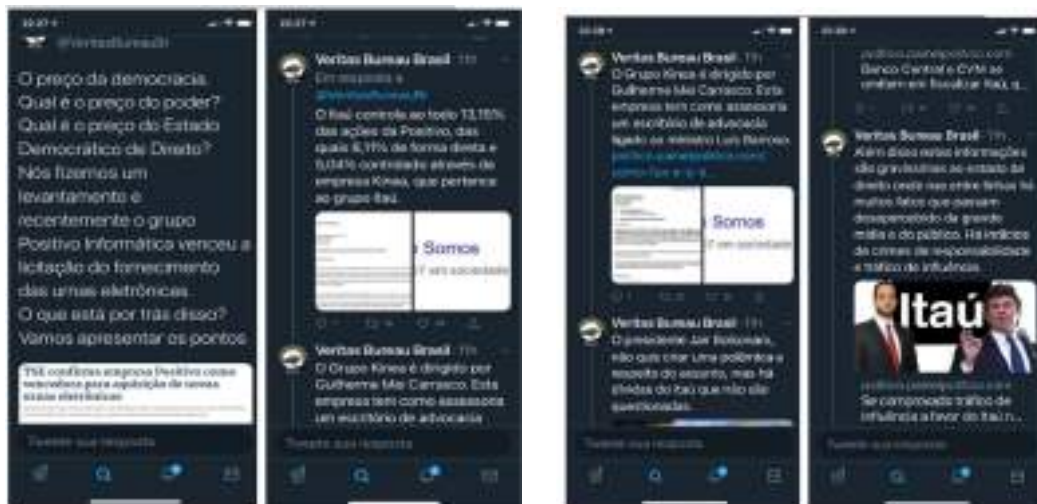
@VeritasBureauBr

O preço da democracia. Qual é o preço do poder? Qual é o preço do Estado Democrático de Direito? Nós fizemos um levantamento e recentemente o grupo Positivo Informática venceu a licitação do fornecimento das urnas eletrônicas. O que está por trás disso? Vamos apresentar os pontos

TSE confirma empresa Positivo como vencedora para aquisição de novas urnas eletrônicas

Tweete sua resposta

Veritas Bureau Brasil · 1h
Em resposta a @VeritasBureauBr
O Itaú controla ao todo 13,15% das ações da Positivo, das quais 8,11% de forma direta e 5,04% controlados através da empresa Kinea, que pertence ao grupo Itaú.

Somos

Veritas Bureau Brasil · 1h
O Grupo Kinea é dirigido por Guilherme Mei Carrasco. Esta empresa tem como assessora um escritório de advocacia

Tweete sua resposta

Veritas Bureau Brasil · 1h
O Grupo Kinea é dirigido por Guilherme Mei Carrasco. Esta empresa tem como assessora um escritório de advocacia ligado ao ministro Luís Barroso.
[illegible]

Somos

Veritas Bureau Brasil · 1h
O presidente Jair Bolsonaro, não quis criar uma polêmica a respeito do assunto, mas há dívidas do Itaú que não são questionadas.

Tweete sua resposta

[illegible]
Banco Central e CVM se omitem em fiscalizar Itaú, s...

Veritas Bureau Brasil · 1h
Além disso estas informações são gravíssimas ao estado de direito onde nas entre linhas há muitos fatos que passam despercebidos da grande mídia e do público. Há indícios de crimes de responsabilidade e tráfico de influência.

Itaú

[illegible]
Se comprovado tráfico de influência a favor do Itaú n...

Tweete sua resposta